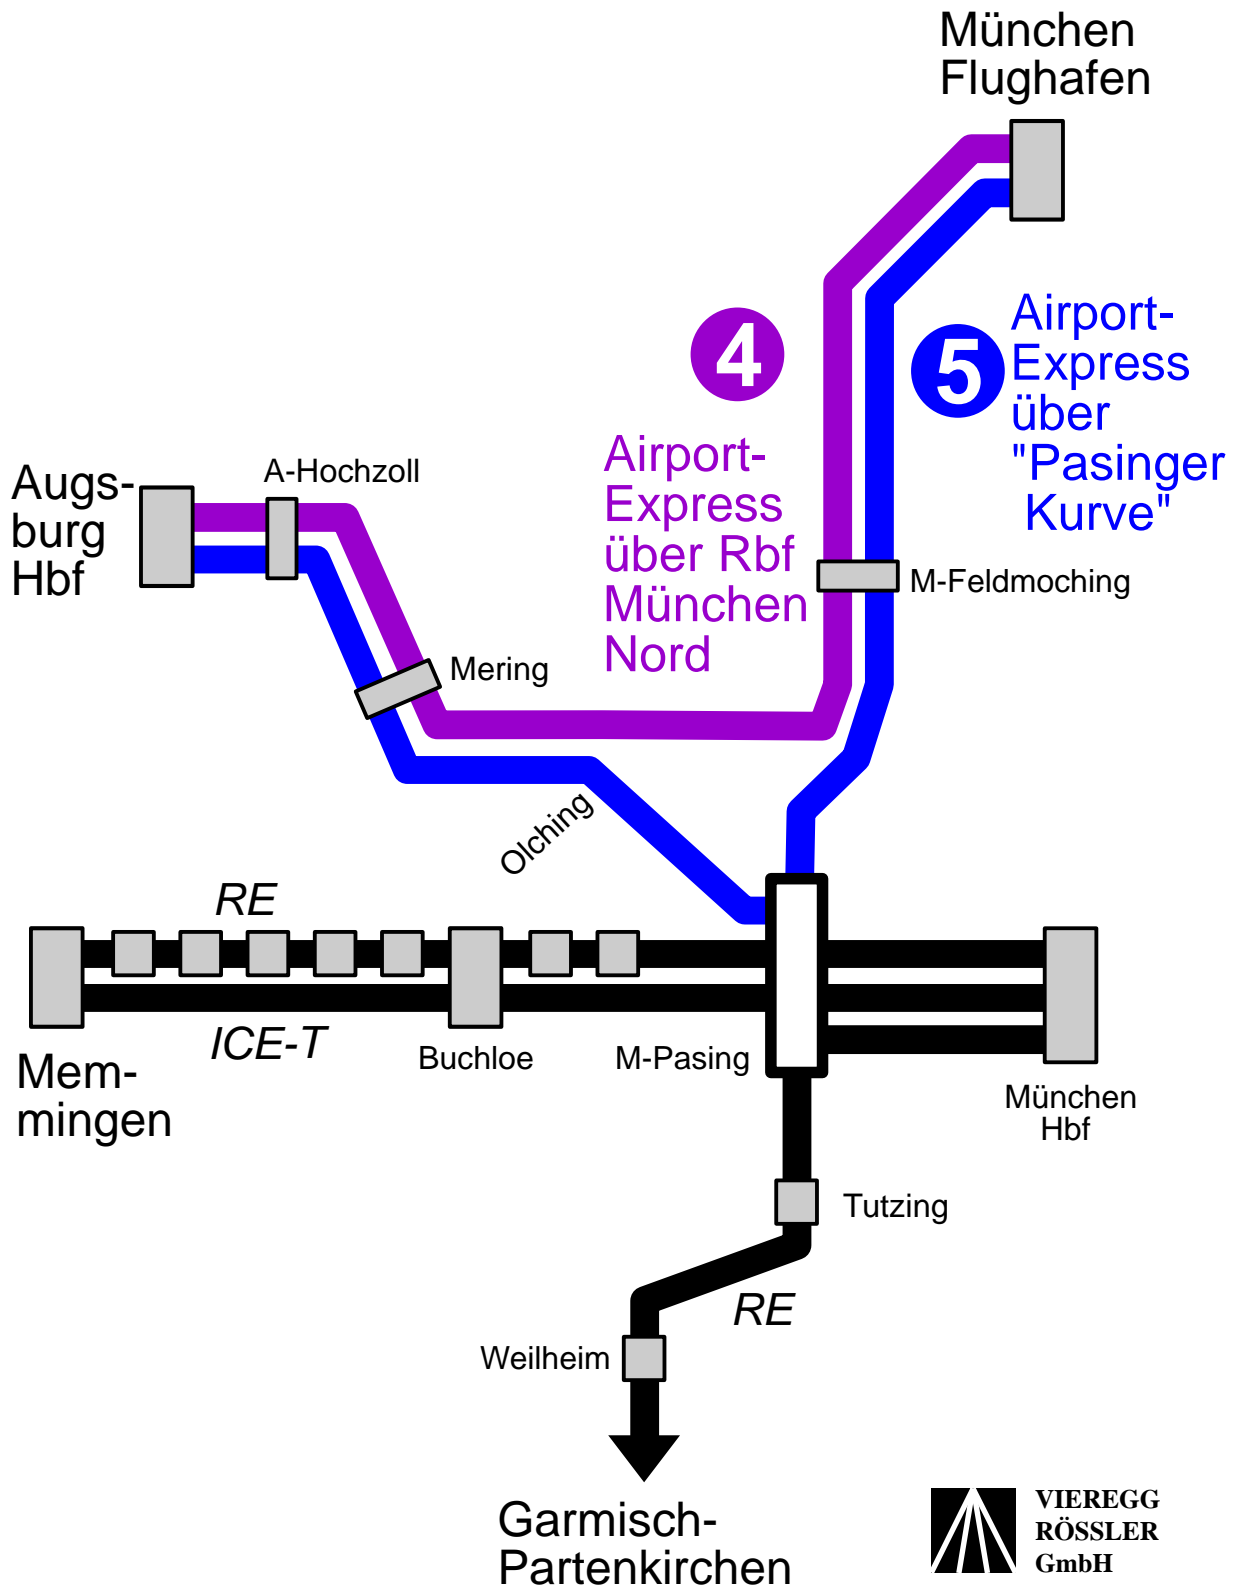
München Flughafen

5
Airport-Express über "Pasinger Kurve"

4
Airport-Express über Rbf München Nord

Augsburg Hbf

A-Hochzoll

Mering

M-Feldmoching

Olching

RE

ICE-T

Memmingen

Buchloe

M-Pasing

München Hbf

Tutzing

RE

Weilheim

Garmisch-Partenkirchen

VIEREGG RÖSSLER GmbH